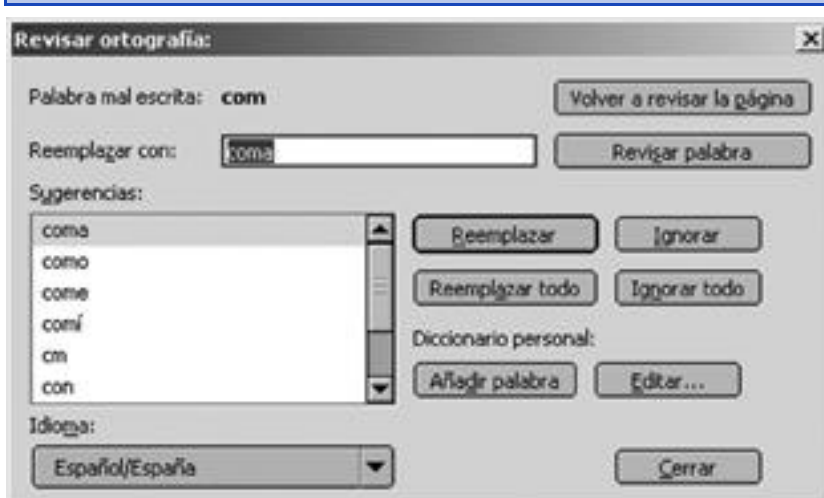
Revisar ortografía:

×

Palabra mal escrita: com

Volver a revisar la página

Reemplazar con: coma

Revisar palabra

Sugerencias:

coma
como
come
comí
cm
con

Reemplazar

Ignorar

Reemplazar todo

Ignorar todo

Diccionario personal:

Añadir palabra

Editar...

Idioma:

Español/España

Cerrar